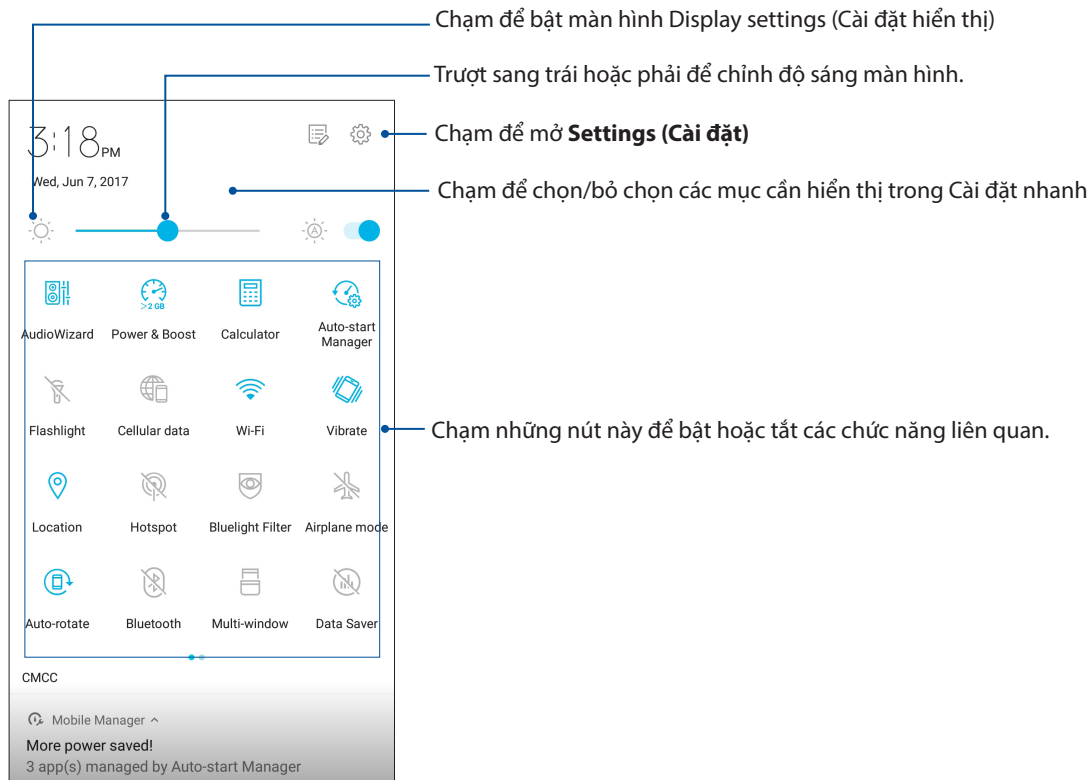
Chạm để bật màn hình Display settings (Cài đặt hiển thị)

Trượt sang trái hoặc phải để chỉnh độ sáng màn hình.

3:18 PM

Wed, Jun 7, 2017

Chạm để mở **Settings (Cài đặt)**

Chạm để chọn/bỏ chọn các mục cần hiển thị trong Cài đặt nhanh

>2 GB

AudioWizard

Power & Boost

Calculator

Auto-start Manager

Flashlight

Cellular data

Wi-Fi

Vibrate

Chạm những nút này để bật hoặc tắt các chức năng liên quan.

Location

Hotspot

Bluelight Filter

Airplane mode

Auto-rotate

Bluetooth

Multi-window

Data Saver

CMCC

Mobile Manager

More power saved!

3 app(s) managed by Auto-start Manager